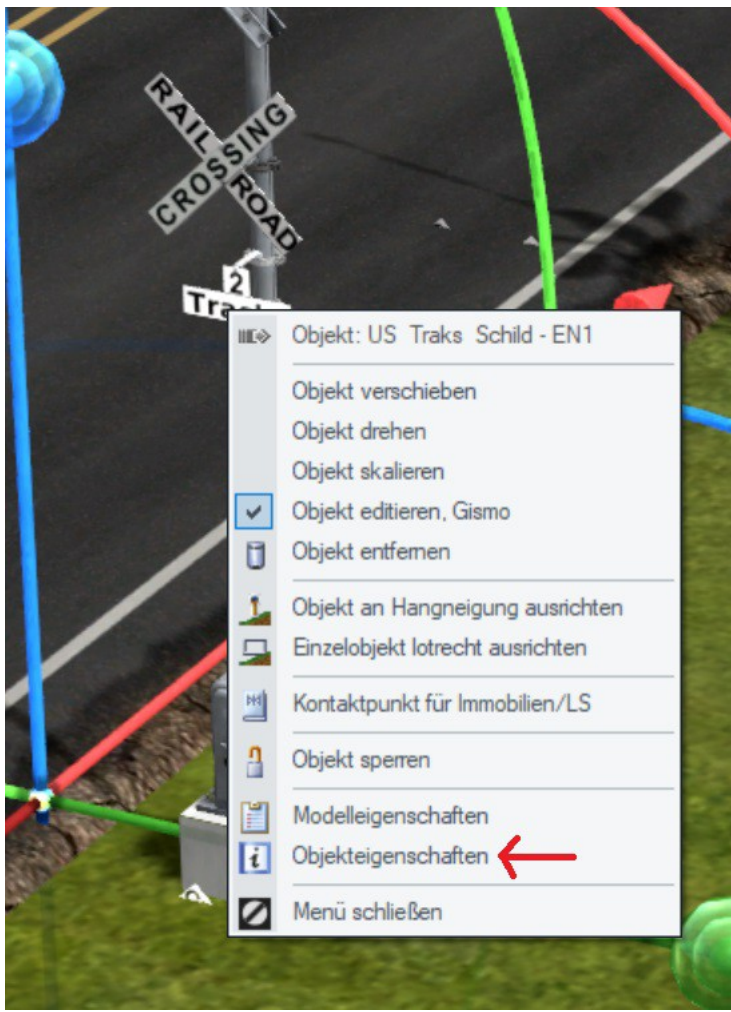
RAIL CROSSING ROAD

2
Tra

Objekt: US Traks Schild - EN1

Objekt verschieben
Objekt drehen
Objekt skalieren
Objekt editieren, Gismo
Objekt entfernen

Objekt an Hangneigung ausrichten
Einzelobjekt lotrecht ausrichten

Kontaktpunkt für Immobilien/LS

Objekt sperren

Modelleigenschaften
Objekteigenschaften

Menü schließen